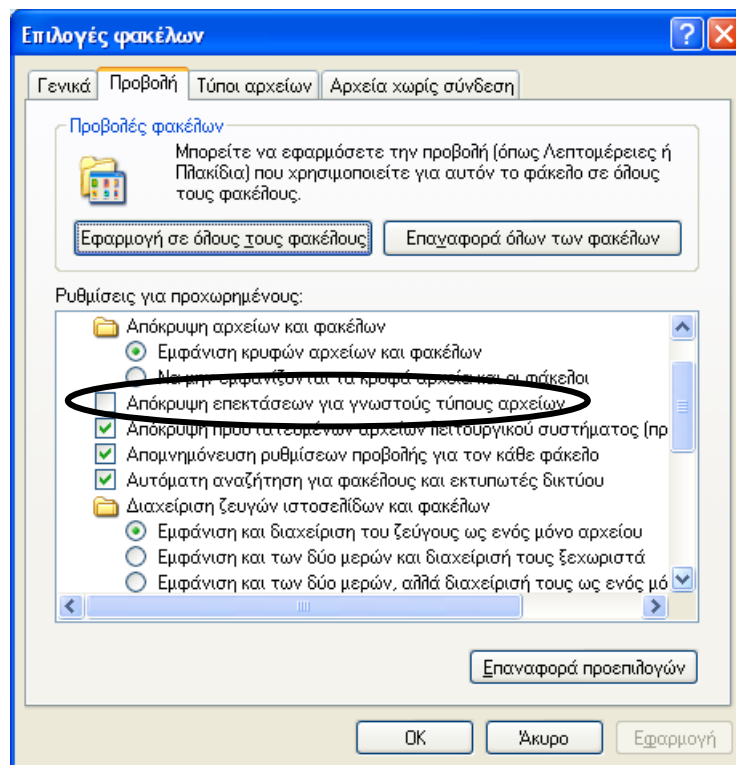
Επιλογές φακέλων

Γενικά | Προβολή | Τύποι αρχείων | Αρχεία χωρίς σύνδεση

Προβολές φακέλων

Μπορείτε να εφαρμόσετε την προβολή (όπως Λεπτομέρειες ή Πλακίδια) που χρησιμοποιείτε για αυτόν το φάκελο σε όλους τους φακέλους.

Εφαρμογή σε όλους τους φακέλους

Επαναφορά όλων των φακέλων

Ρυθμίσεις για προχωρημένους:

Απόκρυψη αρχείων και φακέλων
Εμφάνιση κρυφών αρχείων και φακέλων
Να μην εμφανίζονται τα κρυφά αρχεία και οι φάκελοι
Απόκρυψη επεκτάσεων για γνωστούς τύπους αρχείων
Απόκρυψη προστατευμένων αρχείων λειτουργικού συστήματος (πρ
Απομνημόνευση ρυθμίσεων προβολής για τον κάθε φάκελο
Αυτόματη αναζήτηση για φακέλους και εκτυπωτές δικτύου
Διαχείριση ζευγών ιστοσελίδων και φακέλων
Εμφάνιση και διαχείριση του ζεύγους ως ενός μόνο αρχείου
Εμφάνιση και των δύο μερών και διαχείριση τους ξεχωριστά
Εμφάνιση και των δύο μερών, αλλά διαχείρισή τους ως ενός μό

Επαναφορά προεπιλογών

OK | Άκυρο | Εφαρμογή